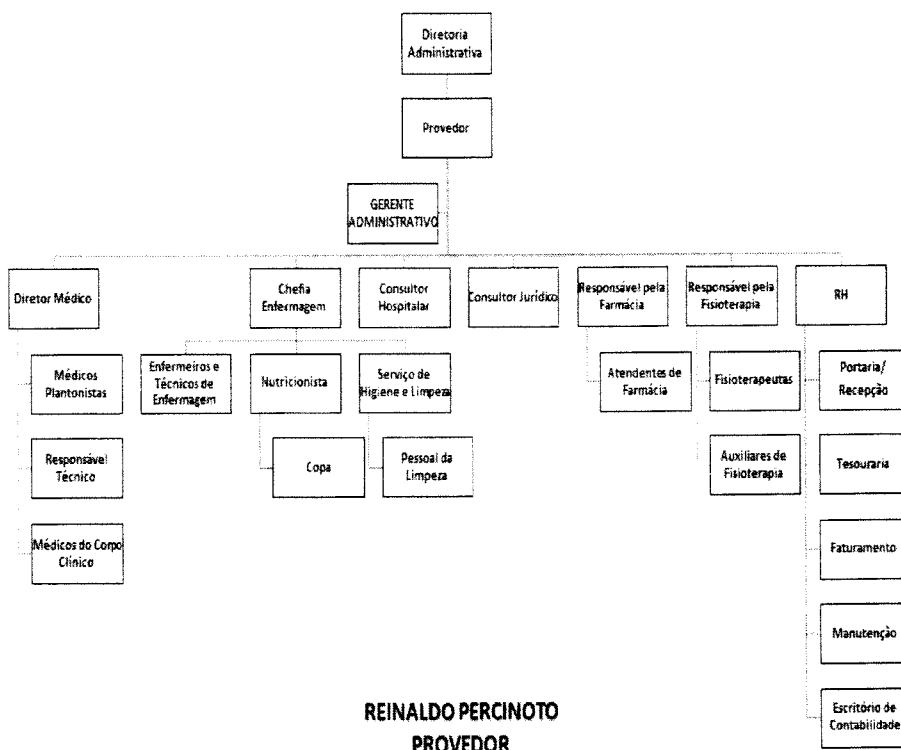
Diretoria Administrativa

Provedor

GERENTE ADMINISTRATIVO

Diretor Médico

Chefia Enfermagem

Consultor Hospitalar

Consultor Jurídico

Responsável pela Farmácia

Responsável pela Fisioterapia

RH

Médicos Plantonistas

Enfermeiros e Técnicos de Enfermagem

Nutricionista

Serviço de Higiene e Limpeza

Atendentes de Farmácia

Fisioterapeutas

Portaria/ Recepção

Responsável Técnico

Copa

Pessoal da Limpeza

Auxiliares de Fisioterapia

Tesouraria

Médicos do Corpo Clínico

Faturamento

Manutenção

Escritório de Contabilidade

REINALDO PERCINOTO
PROVEDOR